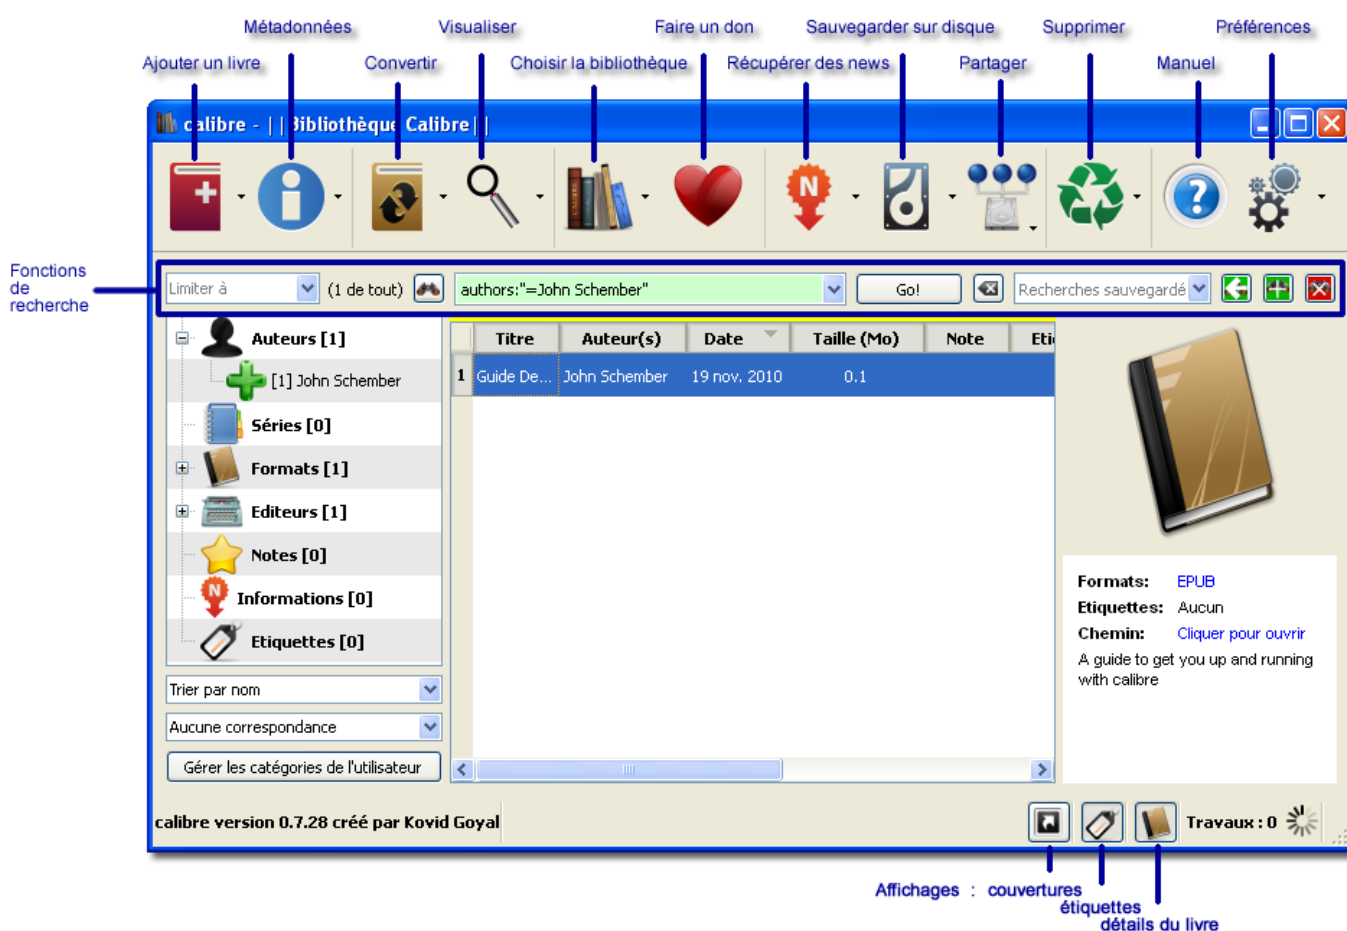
Métadonnées Visualiser Faire un don Sauvegarder sur disque Supprimer Préférences

Ajouter un livre Convertir Choisir la bibliothèque Récupérer des news Partager Manuel

calibre - | | Bibliothèque Calibre | |

Fonctions de recherche

Limiter à (1 de tout) authors:"=John Schember" Go! Recherches sauvegardé

Auteurs [1]
[1] John Schember
Séries [0]
Formats [1]
Editeurs [1]
Notes [0]
Informations [0]
Etiquettes [0]

Trier par nom
Aucune correspondance
Gérer les catégories de l'utilisateur

| | Titre | Auteur(s) | Date | Taille (Mo) | Note | Eti |
|---|---|---|---|---|---|---|
| 1 | Guide De... | John Schember | 19 nov. 2010 | 0.1 | | |

Formats: EPUB
Etiquettes: Aucun
Chemin: Cliquer pour ouvrir
A guide to get you up and running with calibre

calibre version 0.7.28 créé par Kovid Goyal

Travaux : 0

Affichages : couvertures
étiquettes
détails du livre